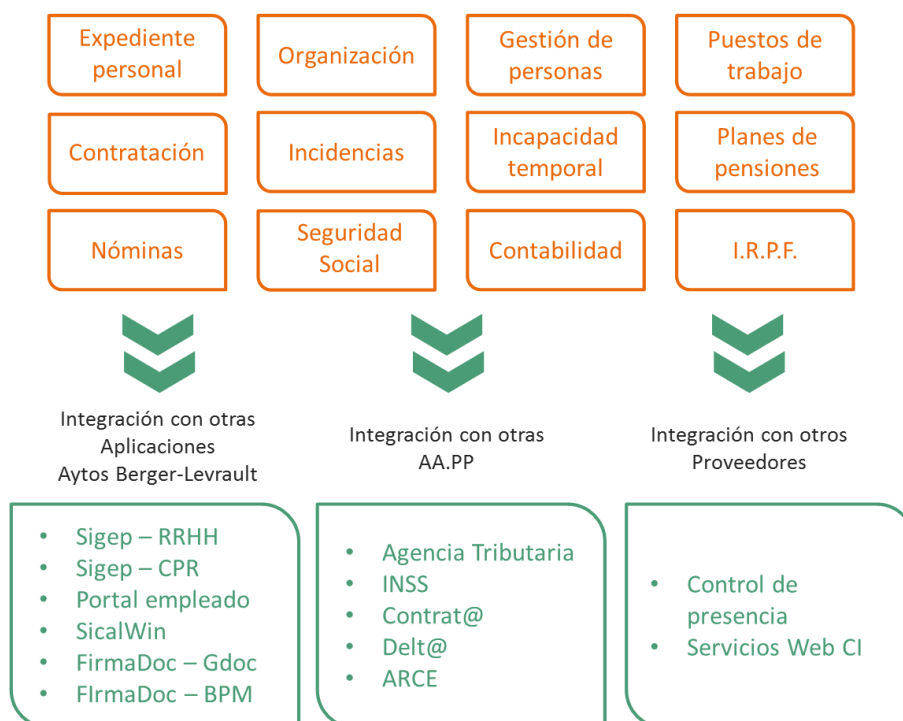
Expediente personal

Organización

Gestión de personas

Puestos de trabajo

Contratación

Incidencias

Incapacidad temporal

Planes de pensiones

Nóminas

Seguridad Social

Contabilidad

I.R.P.F.

Integración con otras Aplicaciones Aytos Berger-Levrault

Integración con otras AA.PP

Integración con otros Proveedores

- Sigep – RRHH
- Sigep – CPR
- Portal empleado
- SicalWin
- FirmaDoc – Gdoc
- FIrmaDoc – BPM

- Agencia Tributaria
- INSS
- Contrat@
- Delt@
- ARCE

- Control de presencia
- Servicios Web CI